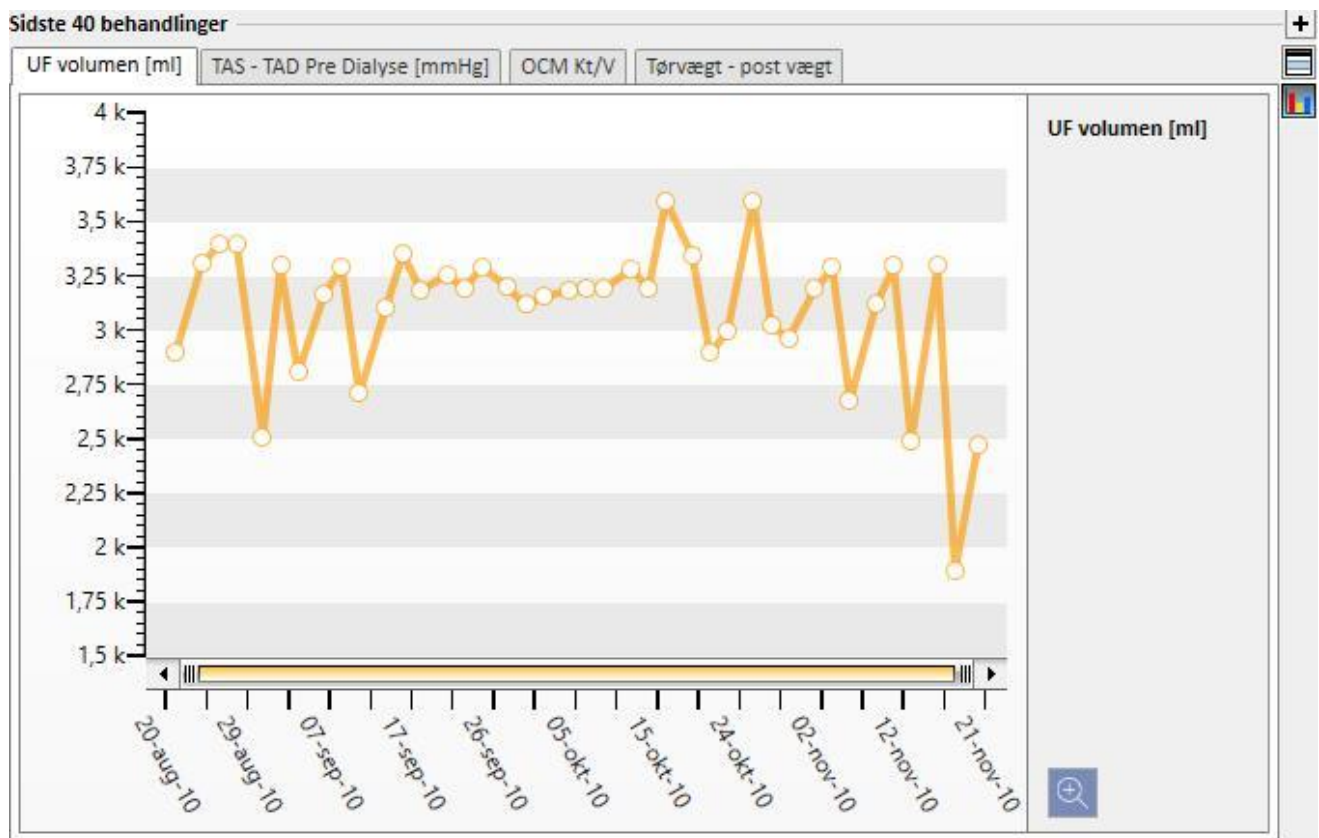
Sidste 40 behandlinger

UF volumen [ml] | TAS - TAD Pre Dialyse [mmHg] | OCM Kt/V | Tørvægt - post vægt

4 k
3,75 k
3,5 k
3,25 k
3 k
2,75 k
2,5 k
2,25 k
2 k
1,75 k
1,5 k

20-aug-10
29-aug-10
07-sep-10
17-sep-10
26-sep-10
05-okt-10
15-okt-10
24-okt-10
02-nov-10
12-nov-10
21-nov-10

UF volumen [ml]